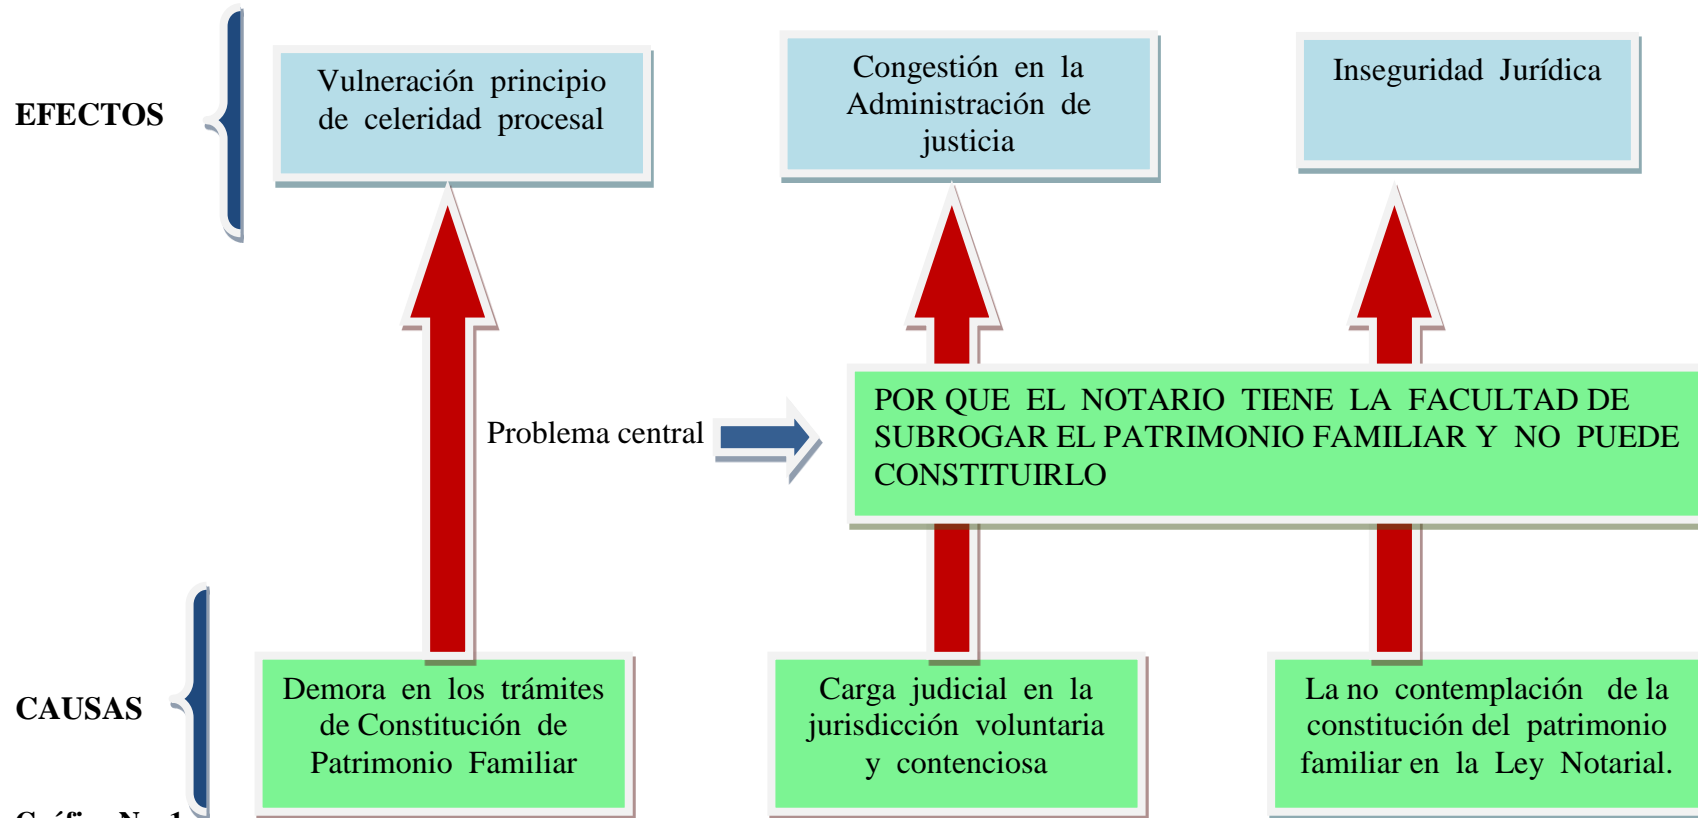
EFECTOS

Vulneración principio de celeridad procesal

Congestión en la Administración de justicia

Inseguridad Jurídica

Problema central

POR QUE EL NOTARIO TIENE LA FACULTAD DE SUBROGAR EL PATRIMONIO FAMILIAR Y NO PUEDE CONSTITUIRLO

CAUSAS

Demora en los trámites de Constitución de Patrimonio Familiar

Carga judicial en la jurisdicción voluntaria y contenciosa

La no contemplación de la constitución del patrimonio familiar en la Ley Notarial.

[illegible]